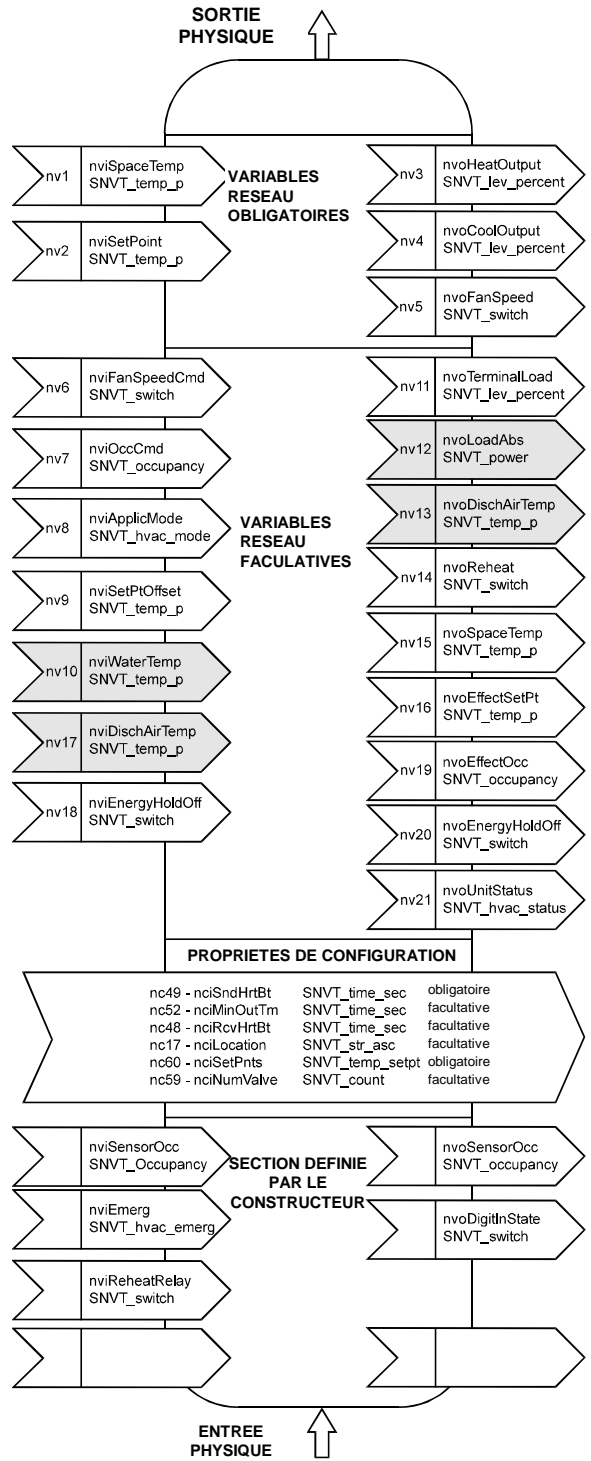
SORTIE PHYSIQUE

nv1 nviSpaceTemp SNVT_temp_p

VARIABLES RESEAU OBLIGATOIRES

nv2 nviSetPoint SNVT_temp_p

nv3 nvoHeatOutput SNVT_lev_percent

nv4 nvoCoolOutput SNVT_lev_percent

nv5 nvoFanSpeed SNVT_switch

nv6 nviFanSpeedCmd SNVT_switch

nv7 nviOccCmd SNVT_occupancy

nv8 nviApplicMode SNVT_hvac_mode

VARIABLES RESEAU FACULATIVES

nv9 nviSetPtOffset SNVT_temp_p

nv10 nviWaterTemp SNVT_temp_p

nv17 nviDischAirTemp SNVT_temp_p

nv18 nviEnergyHoldOff SNVT_switch

nv11 nvoTerminalLoad SNVT_lev_percent

nv12 nvoLoadAbs SNVT_power

nv13 nvoDischAirTemp SNVT_temp_p

nv14 nvoReheat SNVT_switch

nv15 nvoSpaceTemp SNVT_temp_p

nv16 nvoEffectSetPt SNVT_temp_p

nv19 nvoEffectOcc SNVT_occupancy

nv20 nvoEnergyHoldOff SNVT_switch

nv21 nvoUnitStatus SNVT_hvac_status

PROPRIETES DE CONFIGURATION

| | | |
|---|---|---|
| nc49 - nciSndHrtBt | SNVT_time_sec | obligatoire |
| nc52 - nciMinOutTm | SNVT_time_sec | facultative |
| nc48 - nciRcvHrtBt | SNVT_time_sec | facultative |
| nc17 - nciLocation | SNVT_str_asc | facultative |
| nc60 - nciSetPnts | SNVT_temp_setpt | obligatoire |
| nc59 - nciNumValve | SNVT_count | facultative |

nviSensorOcc SNVT_Occupancy

SECTION DEFINIE PAR LE CONSTRUCTEUR

nviEmerg SNVT_hvac_emerg

nviReheatRelay SNVT_switch

nvoSensorOcc SNVT_occupancy

nvoDigitInState SNVT_switch

ENTREE PHYSIQUE